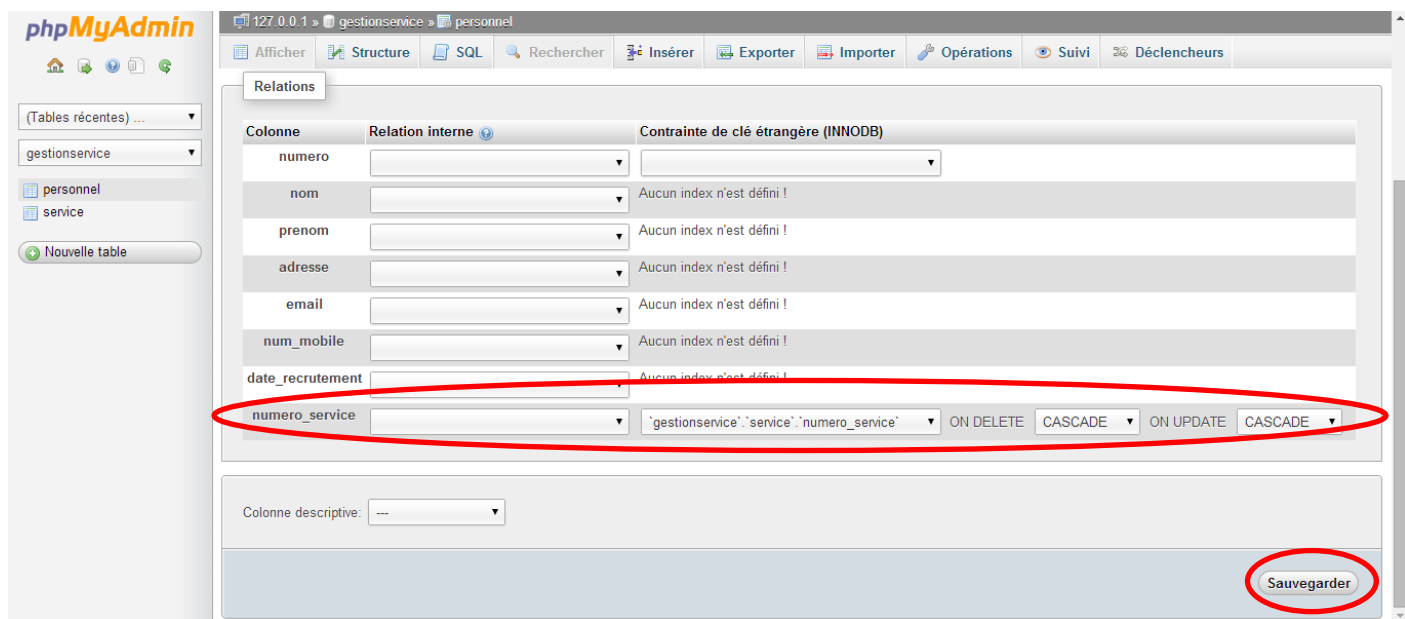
phpMyAdmin

(Tables récentes) ...
gestionservice
personnel
service
Nouvelle table

127.0.0.1 » gestionservice » personnel

Afficher | Structure | SQL | Rechercher | Insérer | Exporter | Importer | Opérations | Suivi | Déclencheurs

Relations

| Colonne | Relation interne | Contrainte de clé étrangère (INNODB) |
|---|---|---|
| numero | | |
| nom | | Aucun index n'est défini ! |
| prenom | | Aucun index n'est défini ! |
| adresse | | Aucun index n'est défini ! |
| email | | Aucun index n'est défini ! |
| num_mobile | | Aucun index n'est défini ! |
| date_recrutement | | Aucun index n'est défini ! |
| numero_service | | `gestionservice`.`service`.`numero_service` ON DELETE CASCADE ON UPDATE CASCADE |

Colonne descriptive: ---

Sauvegarder